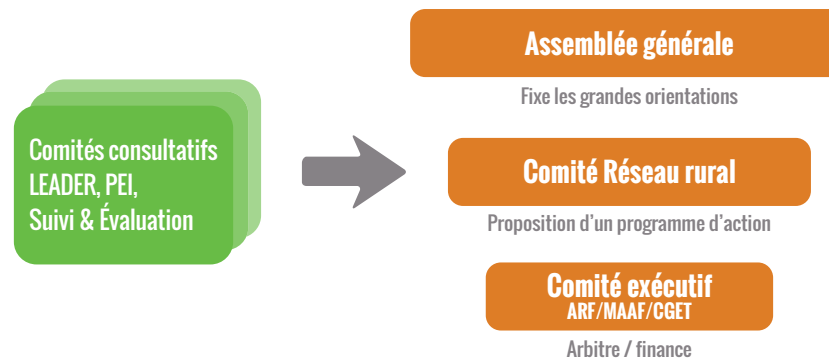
Comités consultatifs
LEADER, PEI,
Suivi & Évaluation

Assemblée générale

Fixe les grandes orientations

Comité Réseau rural

Proposition d'un programme d'action

Comité exécutif
ARF/MAAF/CGET

Arbitre / finance